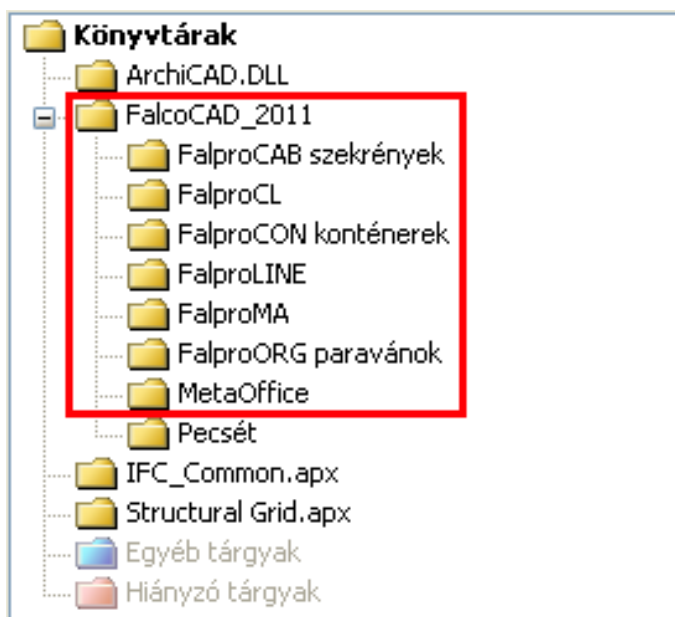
Könyvtárak
ArchiCAD.DLL
FalcoCAD_2011
FalproCAB szekrények
FalproCL
FalproCON konténerek
FalproLINE
FalproMA
FalproORG paravánok
MetaOffice
Pecsét
IFC_Common.apx
Structural Grid.apx
Egyéb tárgyak
Hiányzó tárgyak